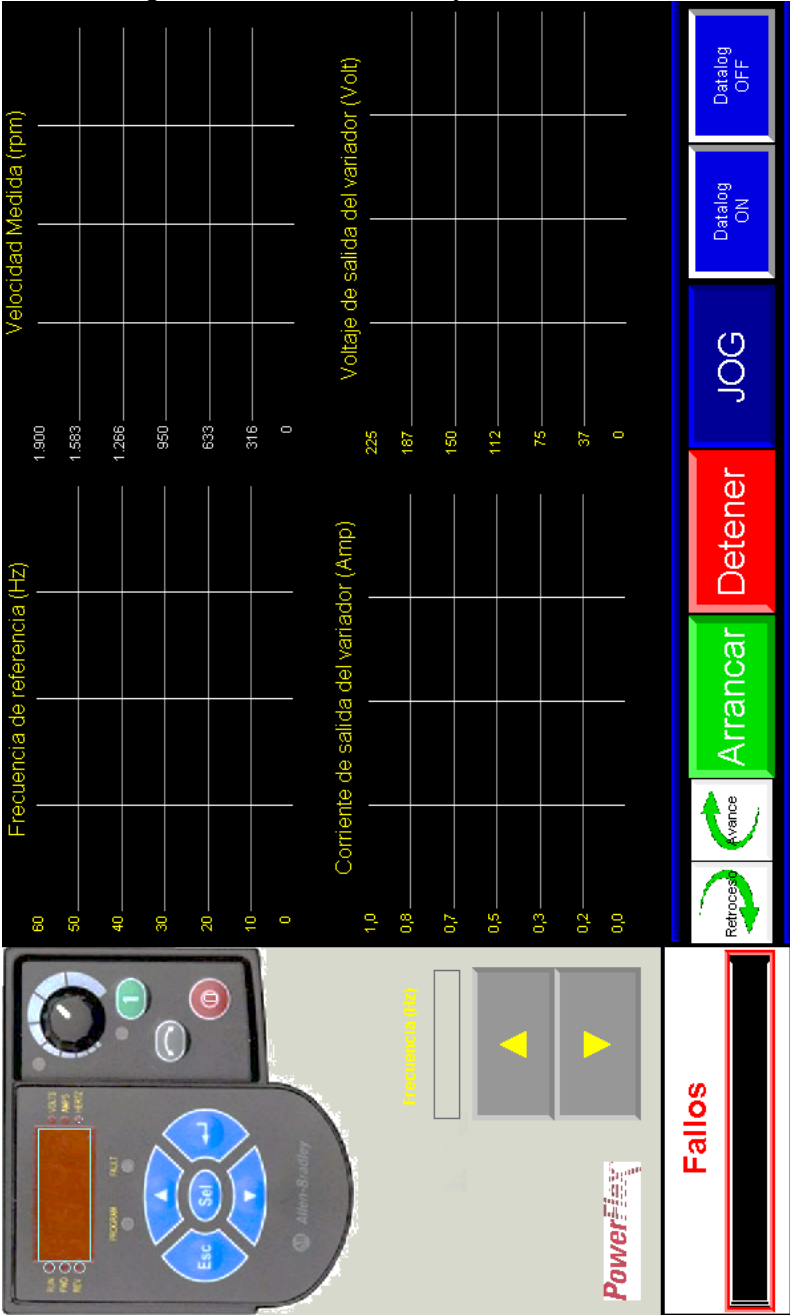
Frecuencia de referencia (Hz)

60
50
40
30
20
10
0

Velocidad Medida (rpm)

1.900
1.583
1.266
950
633
316
0

Corriente de salida del variador (Amp)

1,0
0,8
0,7
0,5
0,3
0,2
0,0

Voltaje de salida del variador (Volt)

225
187
150
112
75
37
0

Retroceso

Avance

Arrancar

Detener

JOG

Datalog ON

Datalog OFF

RUN
FWD
REV
VOLTS
AMPS
HERTZ
PROGRAM
FAULT
Esc
Sel
Allen-Bradley

Frecuencia (Hz)

PowerFlex

Fallos